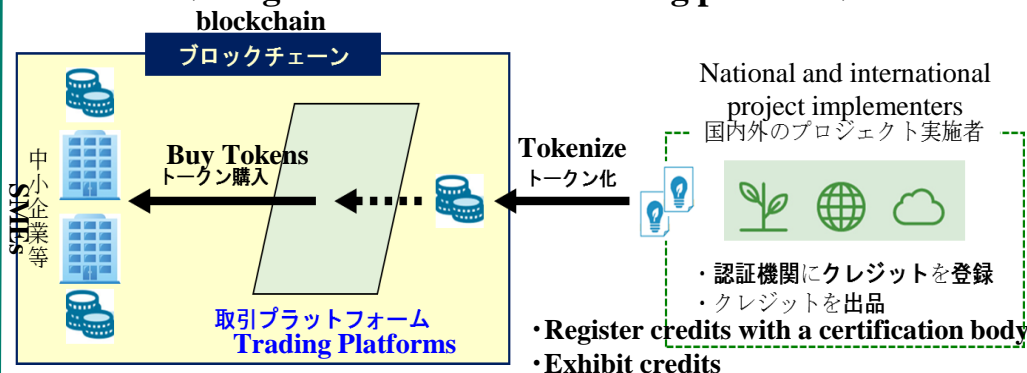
blockchain
ブロックチェーン

National and international project implementers
国内外のプロジェクト実施者

中小企業等
SMEs

Buy Tokens
トークン購入

Tokenize
トークン化

・認証機関にクレジットを登録
・クレジットを出品

取引プラットフォーム
Trading Platforms

・Register credits with a certification body
・Exhibit credits